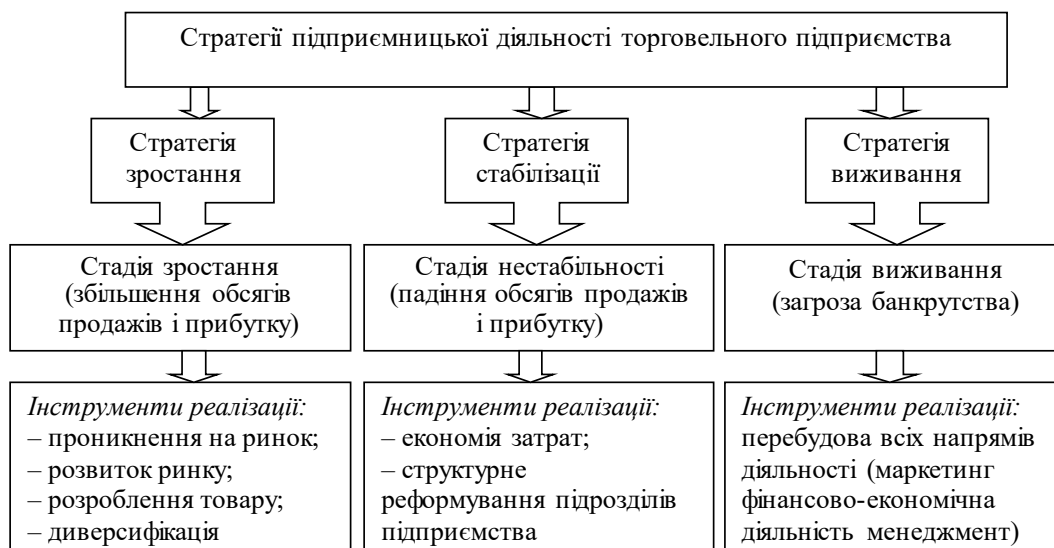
Стратегії підприємницької діяльності торговельного підприємства

Стратегія зростання

Стратегія стабілізації

Стратегія виживання

Стадія зростання (збільшення обсягів продажів і прибутку)

Стадія нестабільності (падіння обсягів продажів і прибутку)

Стадія виживання (загроза банкрутства)

*Інструменти реалізації:*
– проникнення на ринок;
– розвиток ринку;
– розроблення товару;
– диверсифікація

*Інструменти реалізації:*
– економія затрат;
– структурне реформування підрозділів підприємства

*Інструменти реалізації:*
перебудова всіх напрямів діяльності (маркетинг фінансово-економічна діяльність менеджмент)